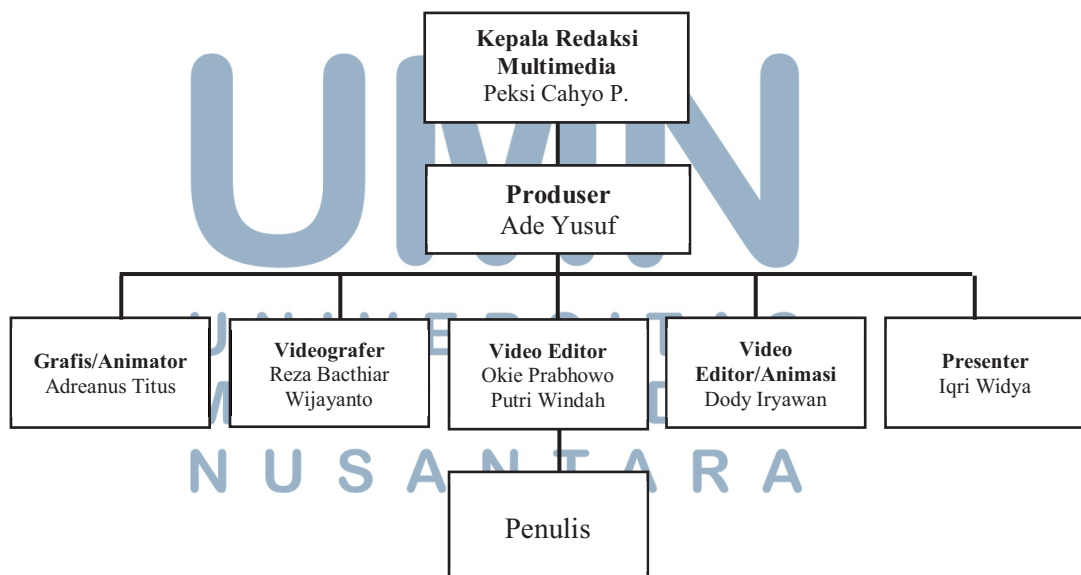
UMN
UNIVERSITAS
MULTIMEDIA
NUSANTARA

Kepala Redaksi Multimedia
Peksi Cahyo P.

Produser
Ade Yusuf

Grafis/Animator
Adreanus Titus

Videografer
Reza Bacthiar Wijayanto

Video Editor
Okie Prabhowo
Putri Windah

Video Editor/Animasi
Dody Iryawan

Presenter
Iqri Widya

Penulis